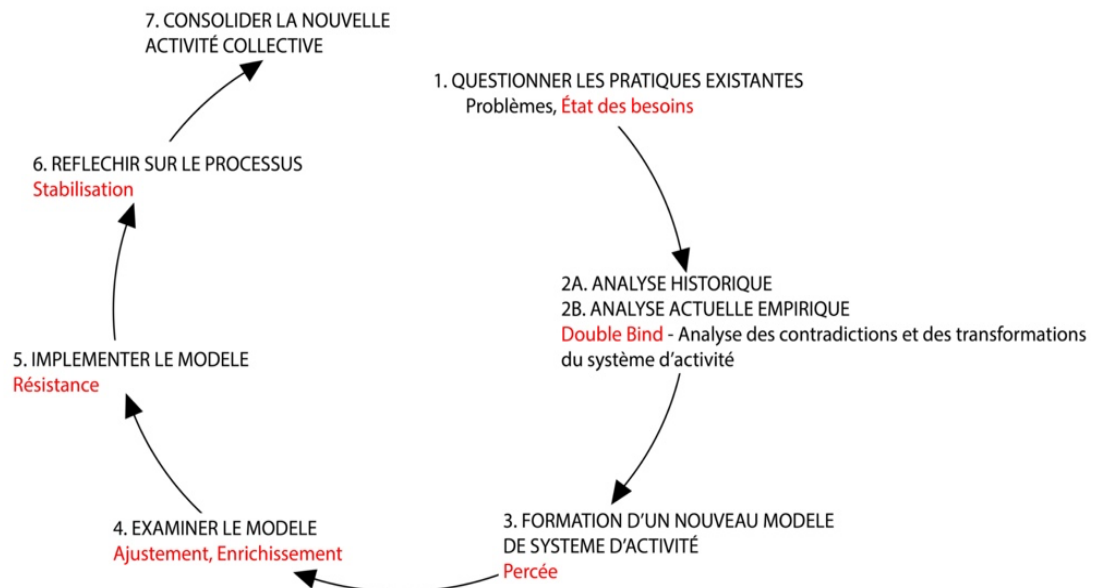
1. QUESTIONNER LES PRATIQUES EXISTANTES
Problèmes, État des besoins

2A. ANALYSE HISTORIQUE
2B. ANALYSE ACTUELLE EMPIRIQUE
Double Bind - Analyse des contradictions et des transformations du système d'activité

3. FORMATION D'UN NOUVEAU MODELE DE SYSTEME D'ACTIVITÉ
Percée

4. EXAMINER LE MODELE
Ajustement, Enrichissement

5. IMPLEMENTER LE MODELE
Résistance

6. REFLECHIR SUR LE PROCESSUS
Stabilisation

7. CONSOLIDER LA NOUVELLE ACTIVITÉ COLLECTIVE